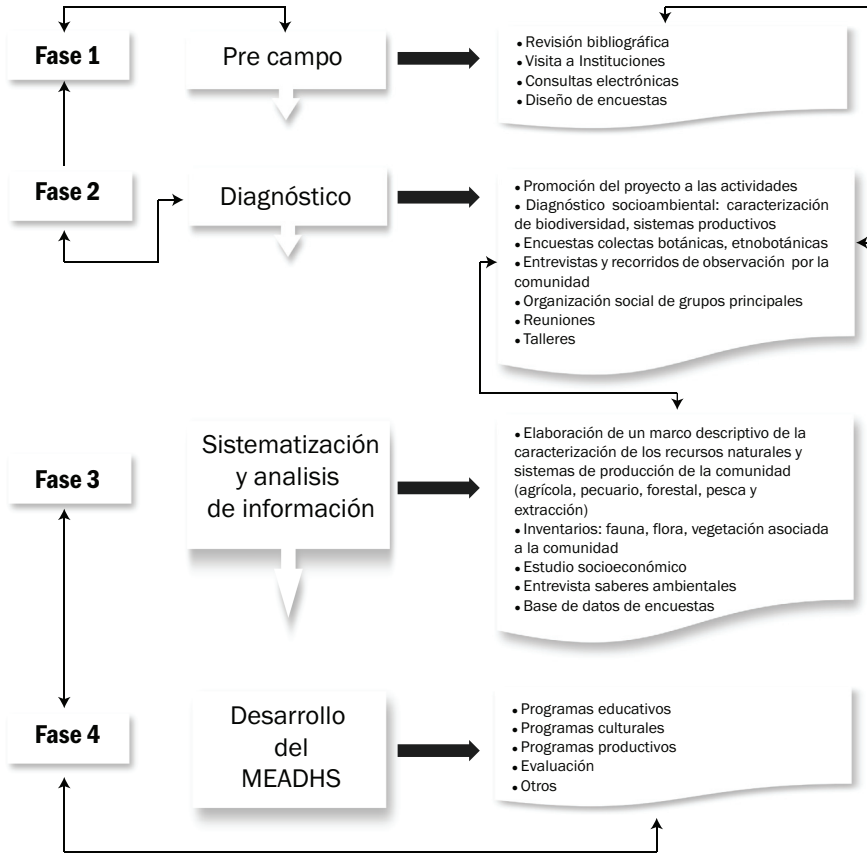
Fase 1

Pre campo

• Revisión bibliográfica
• Visita a Instituciones
• Consultas electrónicas
• Diseño de encuestas

Fase 2

Diagnóstico

• Promoción del proyecto a las actividades
• Diagnóstico socioambiental: caracterización de biodiversidad, sistemas productivos
• Encuestas colectas botánicas, etnobotánicas
• Entrevistas y recorridos de observación por la comunidad
• Organización social de grupos principales
• Reuniones
• Talleres

Fase 3

Sistematización y analisis de información

• Elaboración de un marco descriptivo de la caracterización de los recursos naturales y sistemas de producción de la comunidad (agrícola, pecuario, forestal, pesca y extracción)
• Inventarios: fauna, flora, vegetación asociada a la comunidad
• Estudio socioeconómico
• Entrevista saberes ambientales
• Base de datos de encuestas

Fase 4

Desarrollo del MEADHS

• Programas educativos
• Programas culturales
• Programas productivos
• Evaluación
• Otros